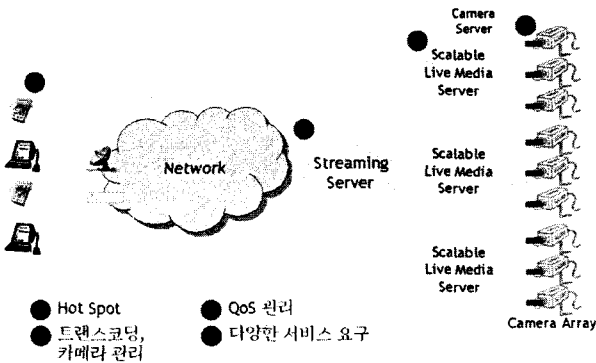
Camera Server

Scalable Live Media Server

Network

Streaming Server

Scalable Live Media Server

Scalable Live Media Server

Camera Array

Hot Spot

트랜스코딩, 카메라 관리

QoS 관리

다양한 서비스 요구